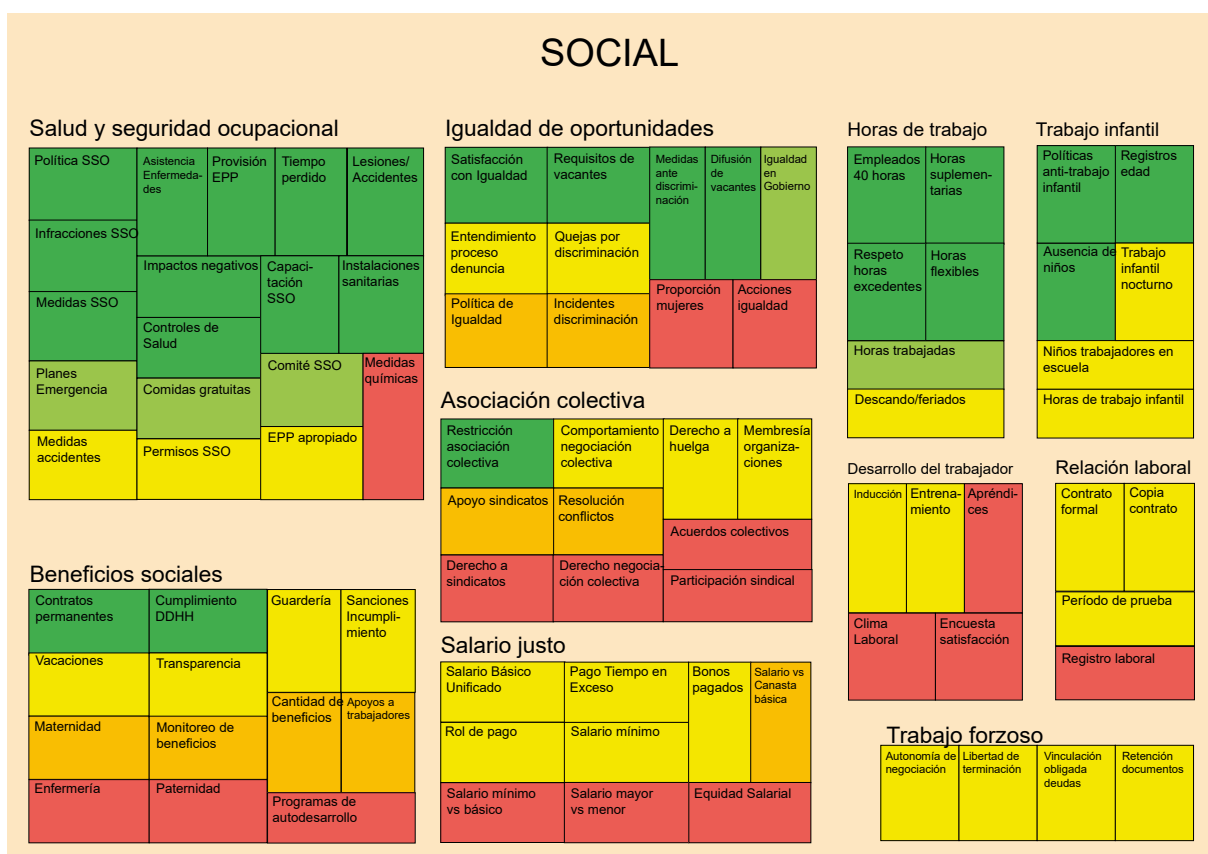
SOCIAL

Salud y seguridad ocupacional

Política SSO
Asistencia Enfermedades
Provisión EPP
Tiempo perdido
Lesiones/ Accidentes
Infracciones SSO
Impactos negativos
Capacitación SSO
Instalaciones sanitarias
Medidas SSO
Controles de Salud
Planes Emergencia
Comidas gratuitas
Comité SSO
Medidas químicas
Medidas accidentes
Permisos SSO
EPP apropiado

Igualdad de oportunidades

Satisfacción con Igualdad
Requisitos de vacantes
Medidas ante discriminación
Difusión de vacantes
Igualdad en Gobierno
Entendimiento proceso denuncia
Quejas por discriminación
Proporción mujeres
Acciones igualdad
Política de Igualdad
Incidentes discriminación

Horas de trabajo

Empleados 40 horas
Horas suplementarias
Respeto horas excedentes
Horas flexibles
Horas trabajadas
Descando/feriados

Trabajo infantil

Políticas anti-trabajo infantil
Registros edad
Ausencia de niños
Trabajo infantil nocturno
Niños trabajadores en escuela
Horas de trabajo infantil

Asociación colectiva

Restricción asociación colectiva
Comportamiento negociación colectiva
Derecho a huelga
Membresía organizaciones
Apoyo sindicatos
Resolución conflictos
Acuerdos colectivos
Derecho a sindicatos
Derecho negociación colectiva
Participación sindical

Desarrollo del trabajador

Inducción
Entrenamiento
Aprendices
Clima Laboral
Encuesta satisfacción

Relación laboral

Contrato formal
Copia contrato
Período de prueba
Registro laboral

Beneficios sociales

Contratos permanentes
Cumplimiento DDHH
Guardería
Sanciones Incumplimiento
Vacaciones
Transparencia
Cantidad de beneficios
Apoyos a trabajadores
Maternidad
Monitoreo de beneficios
Enfermería
Paternidad
Programas de autodesarrollo

Salario justo

Salario Básico Unificado
Pago Tiempo en Exceso
Bonos pagados
Salario vs Canasta básica
Rol de pago
Salario mínimo
Salario mínimo vs básico
Salario mayor vs menor
Equidad Salarial

Trabajo forzoso

Autonomía de negociación
Libertad de terminación
Vinculación obligada deudas
Retención documentos